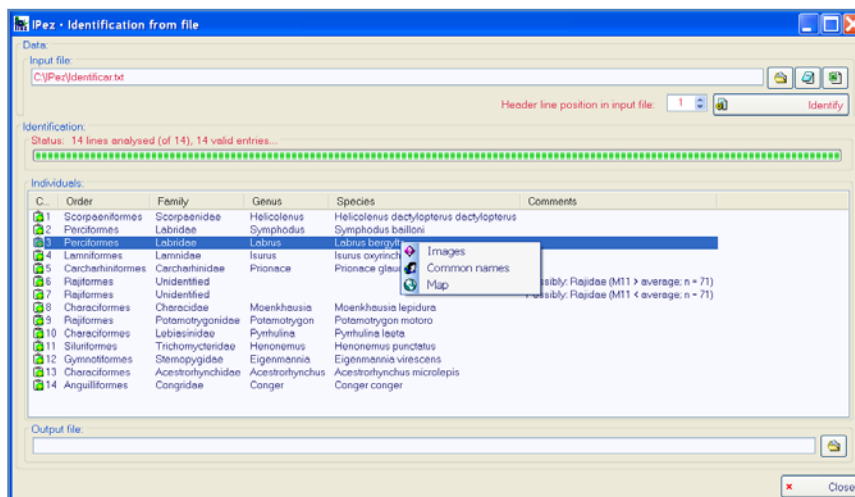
IPez - Identification from file

Data:

Input file:

C:\IPez\Identificar.txt

Header line position in input file: 1

Identify

Identification:

Status: 14 lines analysed (of 14), 14 valid entries...

Individuals:

| C... | Order | Family | Genus | Species | Comments |
|---|---|---|---|---|---|
| 1 | Scorpaeniformes | Scorpaenidae | Helicolenus | Helicolenus dactylopterus dactylopterus | |
| 2 | Perciformes | Labridae | Symphodus | Symphodus bailloni | |
| 3 | Perciformes | Labridae | Labrus | Labrus bergylt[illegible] | |
| 4 | Lamniformes | Lamnidae | Isurus | Isurus oxyrinch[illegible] | |
| 5 | Carcharhiniformes | Carcharhinidae | Prionace | Prionace glau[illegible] | |
| 6 | Rajiformes | Unidentified | | | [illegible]ssibly: Rajidae (M11 > average; n = 71) |
| 7 | Rajiformes | Unidentified | | | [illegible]ssibly: Rajidae (M11 < average; n = 71) |
| 8 | Characiformes | Characidae | Moenkhausia | Moenkhausia lepidura | |
| 9 | Rajiformes | Potamotrygonidae | Potamotrygon | Potamotrygon motoro | |
| 10 | Characiformes | Lebiasinidae | Pyrrhulina | Pyrrhulina laeta | |
| 11 | Siluriformes | Trichomycteridae | Henonemus | Henonemus punctatus | |
| 12 | Gymnotiformes | Sternopygidae | Eigenmannia | Eigenmannia virescens | |
| 13 | Characiformes | Acestrorhynchidae | Acestrorhynchus | Acestrorhynchus microlepis | |
| 14 | Anguilliformes | Congridae | Conger | Conger conger | |

Images
Common names
Map

Output file:

Close